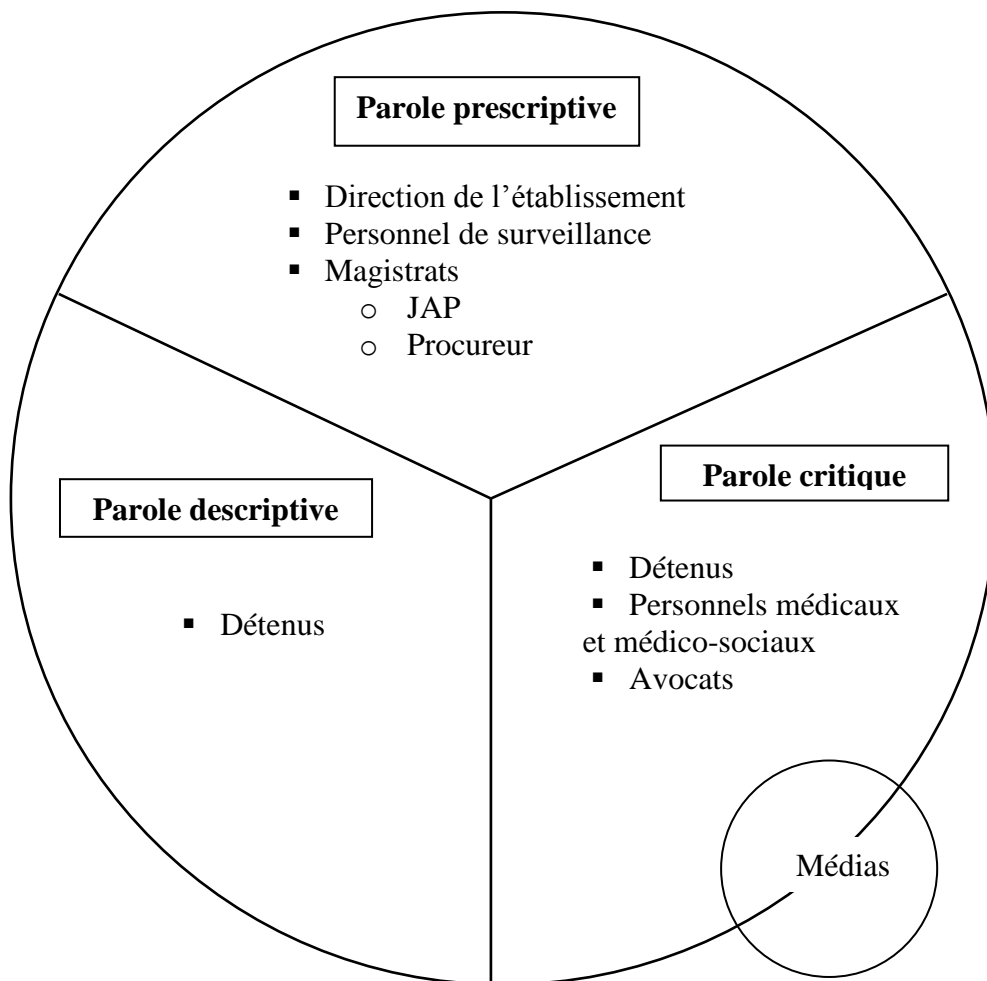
**Parole prescriptive**

- Direction de l'établissement
- Personnel de surveillance
- Magistrats
  - JAP
  - Procureur

**Parole descriptive**

- Détenus

**Parole critique**

- Détenus
- Personnels médicaux et médico-sociaux
- Avocats

Médias